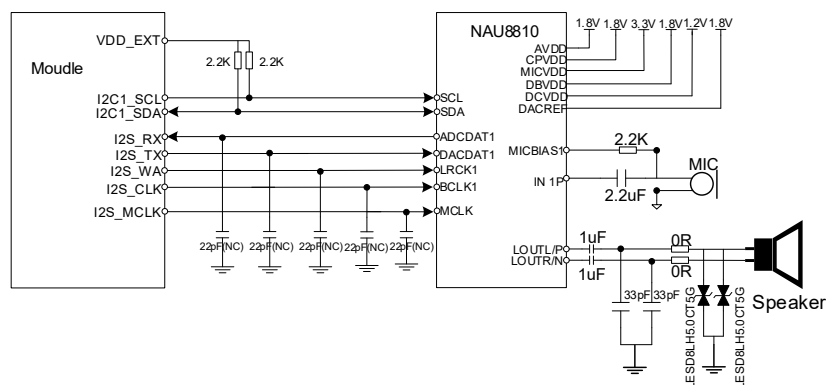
Moudle

VDD_EXT
2.2K
2.2K
I2C1_SCL
I2C1_SDA
I2S_RX
I2S_TX
I2S_WA
I2S_CLK
I2S_MCLK

22pF(NC) 22pF(NC) 22pF(NC) 22pF(NC) 22pF(NC)

NAU8810
SCL
SDA
ADCDAT1
DACDAT1
LRCK1
BCLK1
MCLK

1.8V 1.8V 3.3V 1.8V 1.2V 1.8V
AVDD
CPVDD
MICVDD
DBVDD
DCVDD
DACREF

MICBIAS1
2.2K
MIC
IN 1P
2.2uF

LOUTL/P
LOUTR/N
1uF
1uF
0R
0R
33pF 33pF
ESD8LH5.0CT5G
ESD8LH5.0CT5G
Speaker